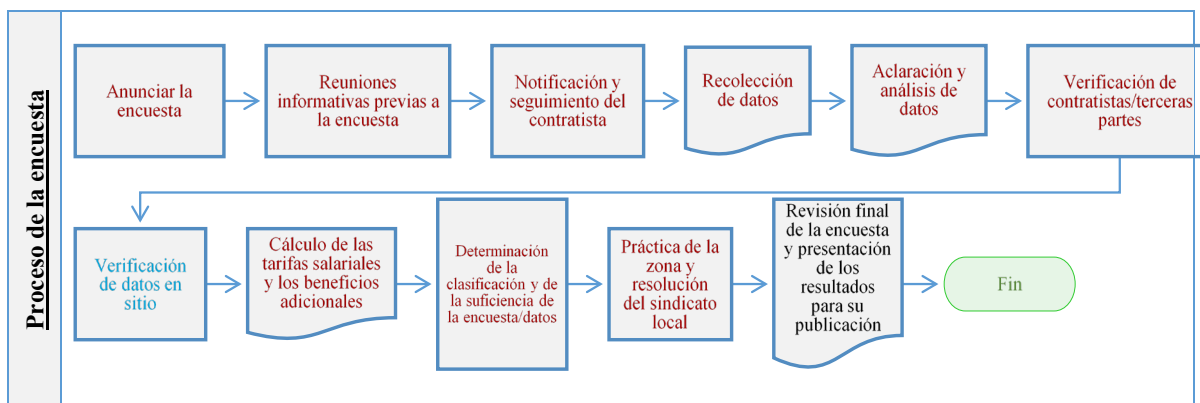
Proceso de la encuesta

Anunciar la encuesta

Reuniones informativas previas a la encuesta

Notificación y seguimiento del contratista

Recolección de datos

Aclaración y análisis de datos

Verificación de contratistas/terceras partes

Verificación de datos en sitio

Cálculo de las tarifas salariales y los beneficios adicionales

Determinación de la clasificación y de la suficiencia de la encuesta/datos

Práctica de la zona y resolución del sindicato local

Revisión final de la encuesta y presentación de los resultados para su publicación

Fin